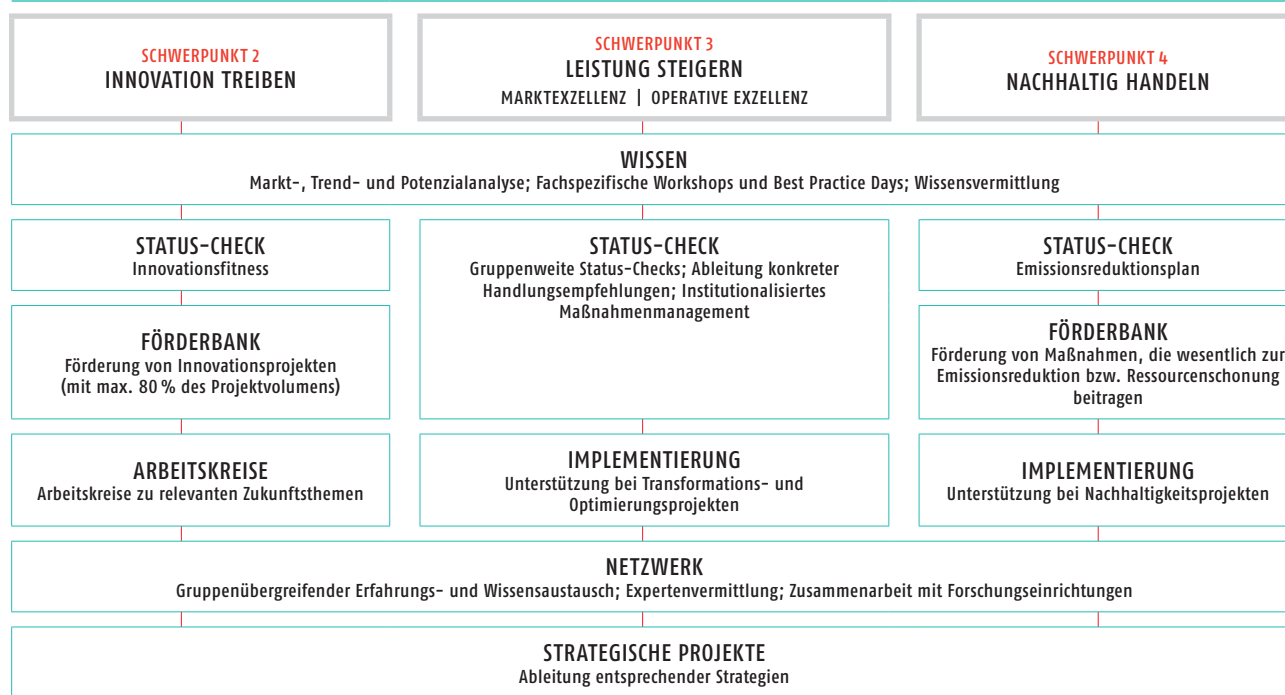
SCHWERPUNKT 2
INNOVATION TREIBEN

SCHWERPUNKT 3
LEISTUNG STEIGERN
MARKTEXZELLENZ | OPERATIVE EXZELLENZ

SCHWERPUNKT 4
NACHHALTIG HANDELN

WISSEN
Markt-, Trend- und Potenzialanalyse; Fachspezifische Workshops und Best Practice Days; Wissensvermittlung

STATUS-CHECK
Innovationsfitness

FÖRDERBANK
Förderung von Innovationsprojekten (mit max. 80 % des Projektvolumens)

ARBEITSKREISE
Arbeitskreise zu relevanten Zukunftsthemen

STATUS-CHECK
Gruppenweite Status-Checks; Ableitung konkreter Handlungsempfehlungen; Institutionalisiertes Maßnahmenmanagement

IMPLEMENTIERUNG
Unterstützung bei Transformations- und Optimierungsprojekten

STATUS-CHECK
Emissionsreduktionsplan

FÖRDERBANK
Förderung von Maßnahmen, die wesentlich zur Emissionsreduktion bzw. Ressourcenschonung beitragen

IMPLEMENTIERUNG
Unterstützung bei Nachhaltigkeitsprojekten

NETZWERK
Gruppenübergreifender Erfahrungs- und Wissensaustausch; Expertenvermittlung; Zusammenarbeit mit Forschungseinrichtungen

STRATEGISCHE PROJEKTE
Ableitung entsprechender Strategien